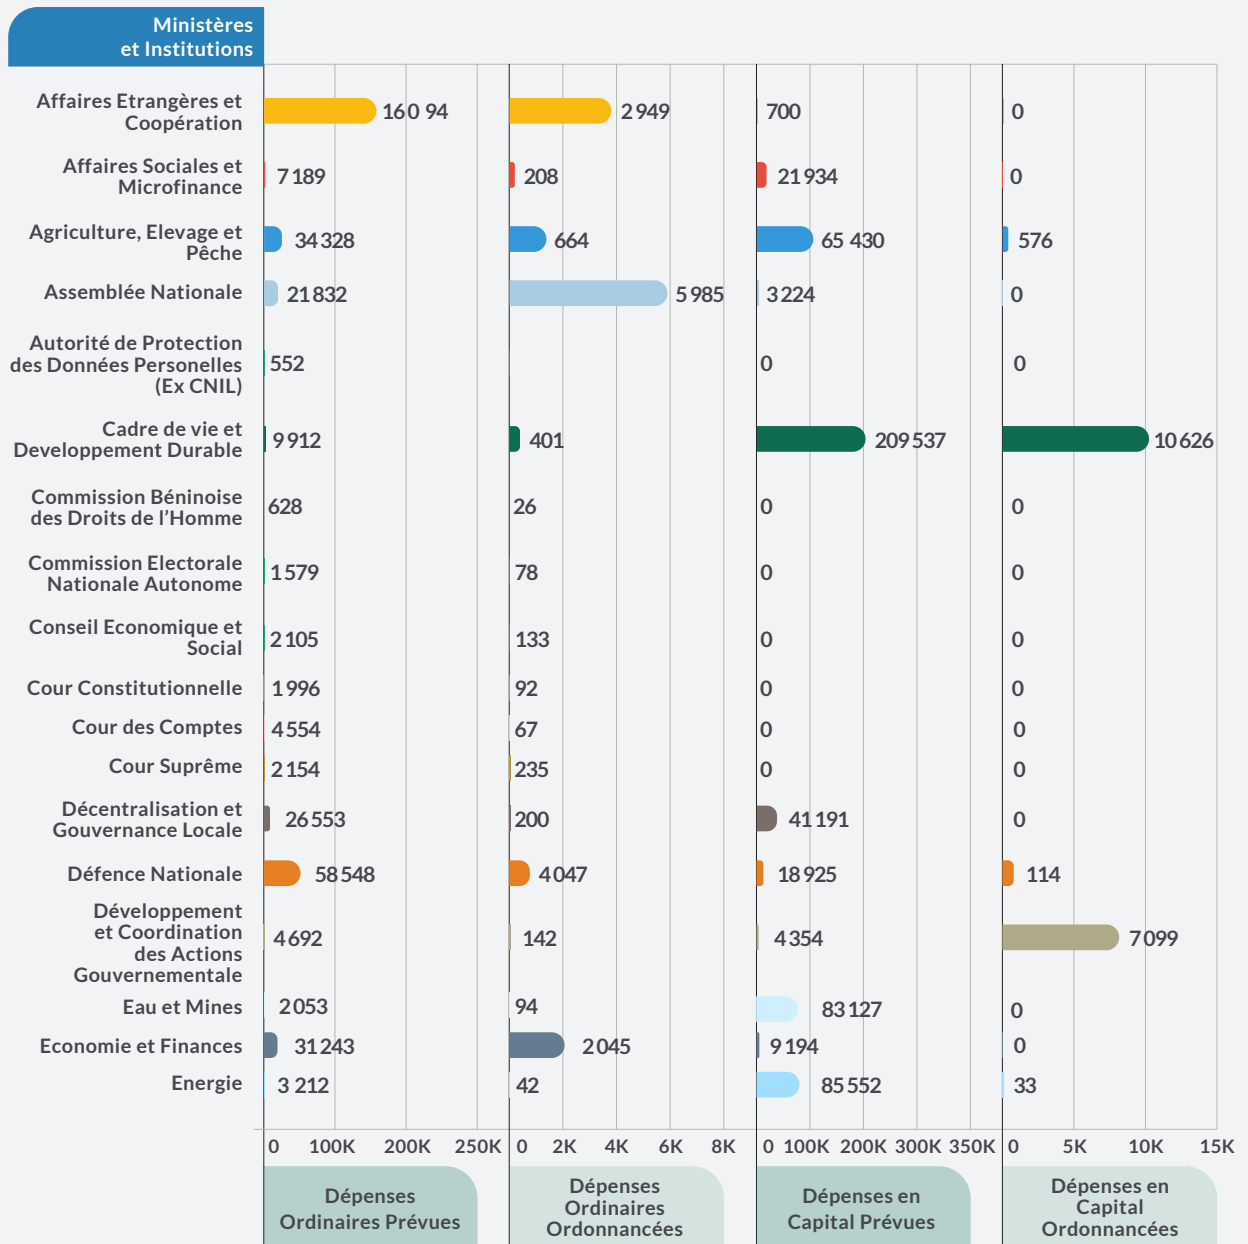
Ministères et Institutions

| Ministères et Institutions | Dépenses Ordinaires Prévues | Dépenses Ordinaires Ordonnancées | Dépenses en Capital Prévues | Dépenses en Capital Ordonnancées |
|---|---|---|---|---|
| Affaires Etrangères et Coopération | 160 94 | 2 949 | 700 | 0 |
| Affaires Sociales et Microfinance | 7 189 | 208 | 21 934 | 0 |
| Agriculture, Elevage et Pêche | 34 328 | 664 | 65 430 | 576 |
| Assemblée Nationale | 21 832 | 5 985 | 3 224 | 0 |
| Autorité de Protection des Données Personelles (Ex CNIL) | 552 | | 0 | 0 |
| Cadre de vie et Developpement Durable | 9 912 | 401 | 209 537 | 10 626 |
| Commission Béninoise des Droits de l'Homme | 628 | 26 | 0 | 0 |
| Commission Electorale Nationale Autonome | 1 579 | 78 | 0 | 0 |
| Conseil Economique et Social | 2 105 | 133 | 0 | 0 |
| Cour Constitutionnelle | 1 996 | 92 | 0 | 0 |
| Cour des Comptes | 4 554 | 67 | 0 | 0 |
| Cour Suprême | 2 154 | 235 | 0 | 0 |
| Décentralisation et Gouvernance Locale | 26 553 | 200 | 41 191 | 0 |
| Défence Nationale | 58 548 | 4 047 | 18 925 | 114 |
| Développement et Coordination des Actions Gouvernementale | 4 692 | 142 | 4 354 | 7 099 |
| Eau et Mines | 2 053 | 94 | 83 127 | 0 |
| Economie et Finances | 31 243 | 2 045 | 9 194 | 0 |
| Energie | 3 212 | 42 | 85 552 | 33 |

0 100K 200K 250K
0 2K 4K 6K 8K
0 100K 200K 300K 350K
0 5K 10K 15K

Dépenses Ordinaires Prévues
Dépenses Ordinaires Ordonnancées
Dépenses en Capital Prévues
Dépenses en Capital Ordonnancées